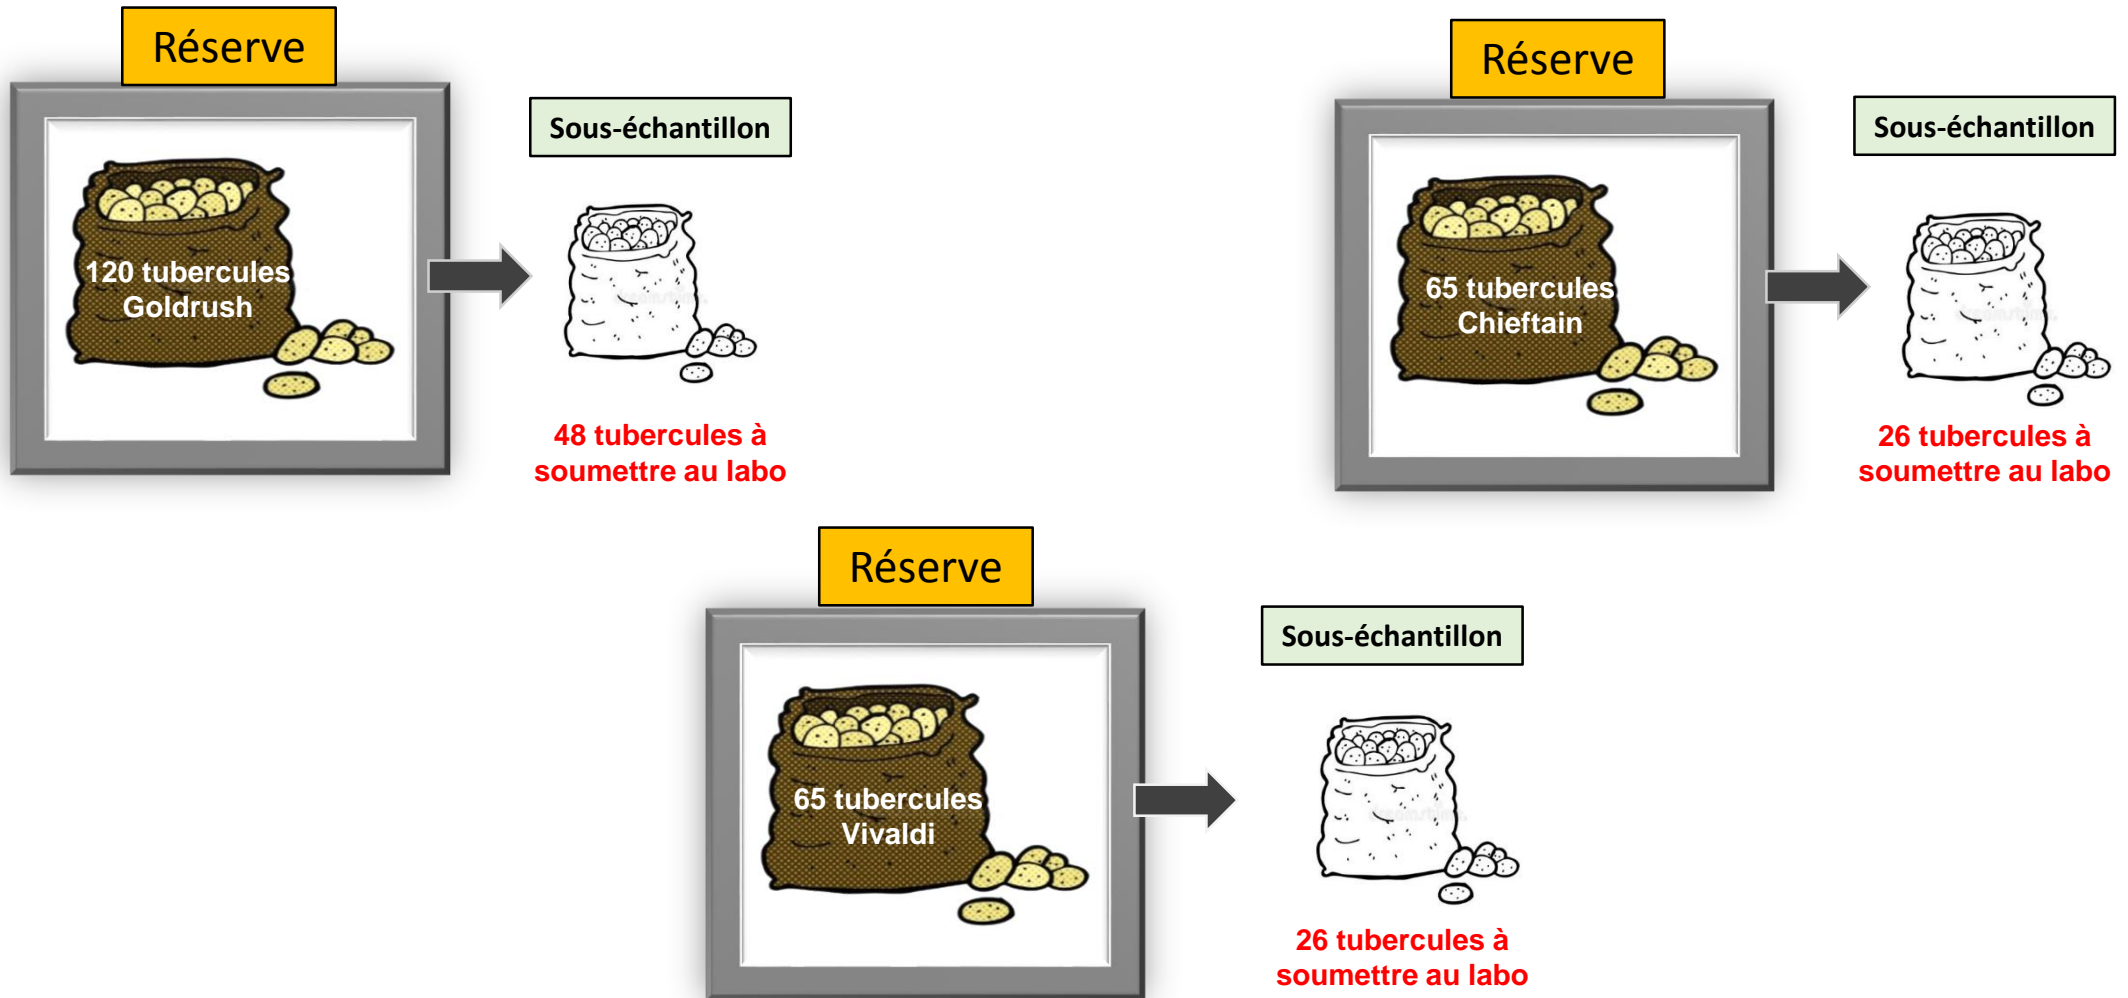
Réserve

120 tubercules Goldrush

Sous-échantillon

48 tubercules à soumettre au labo

Réserve

65 tubercules Chieftain

Sous-échantillon

26 tubercules à soumettre au labo

Réserve

65 tubercules Vivaldi

Sous-échantillon

26 tubercules à soumettre au labo